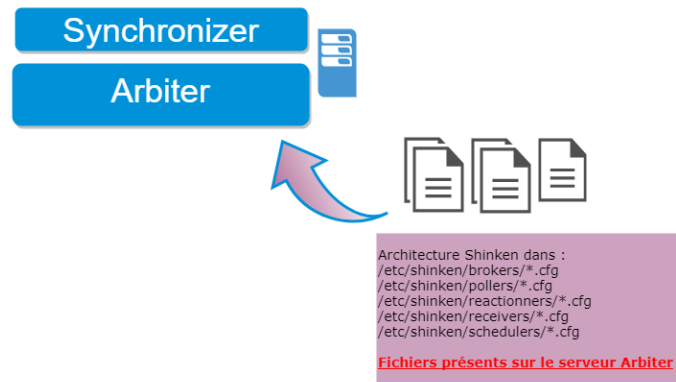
Synchronizer

Arbiter

Architecture Shinken dans :
/etc/shinken/brokers/*.cfg
/etc/shinken/pollers/*.cfg
/etc/shinken/reactionners/*.cfg
/etc/shinken/receivers/*.cfg
/etc/shinken/schedulers/*.cfg

Fichiers présents sur le serveur Arbiter